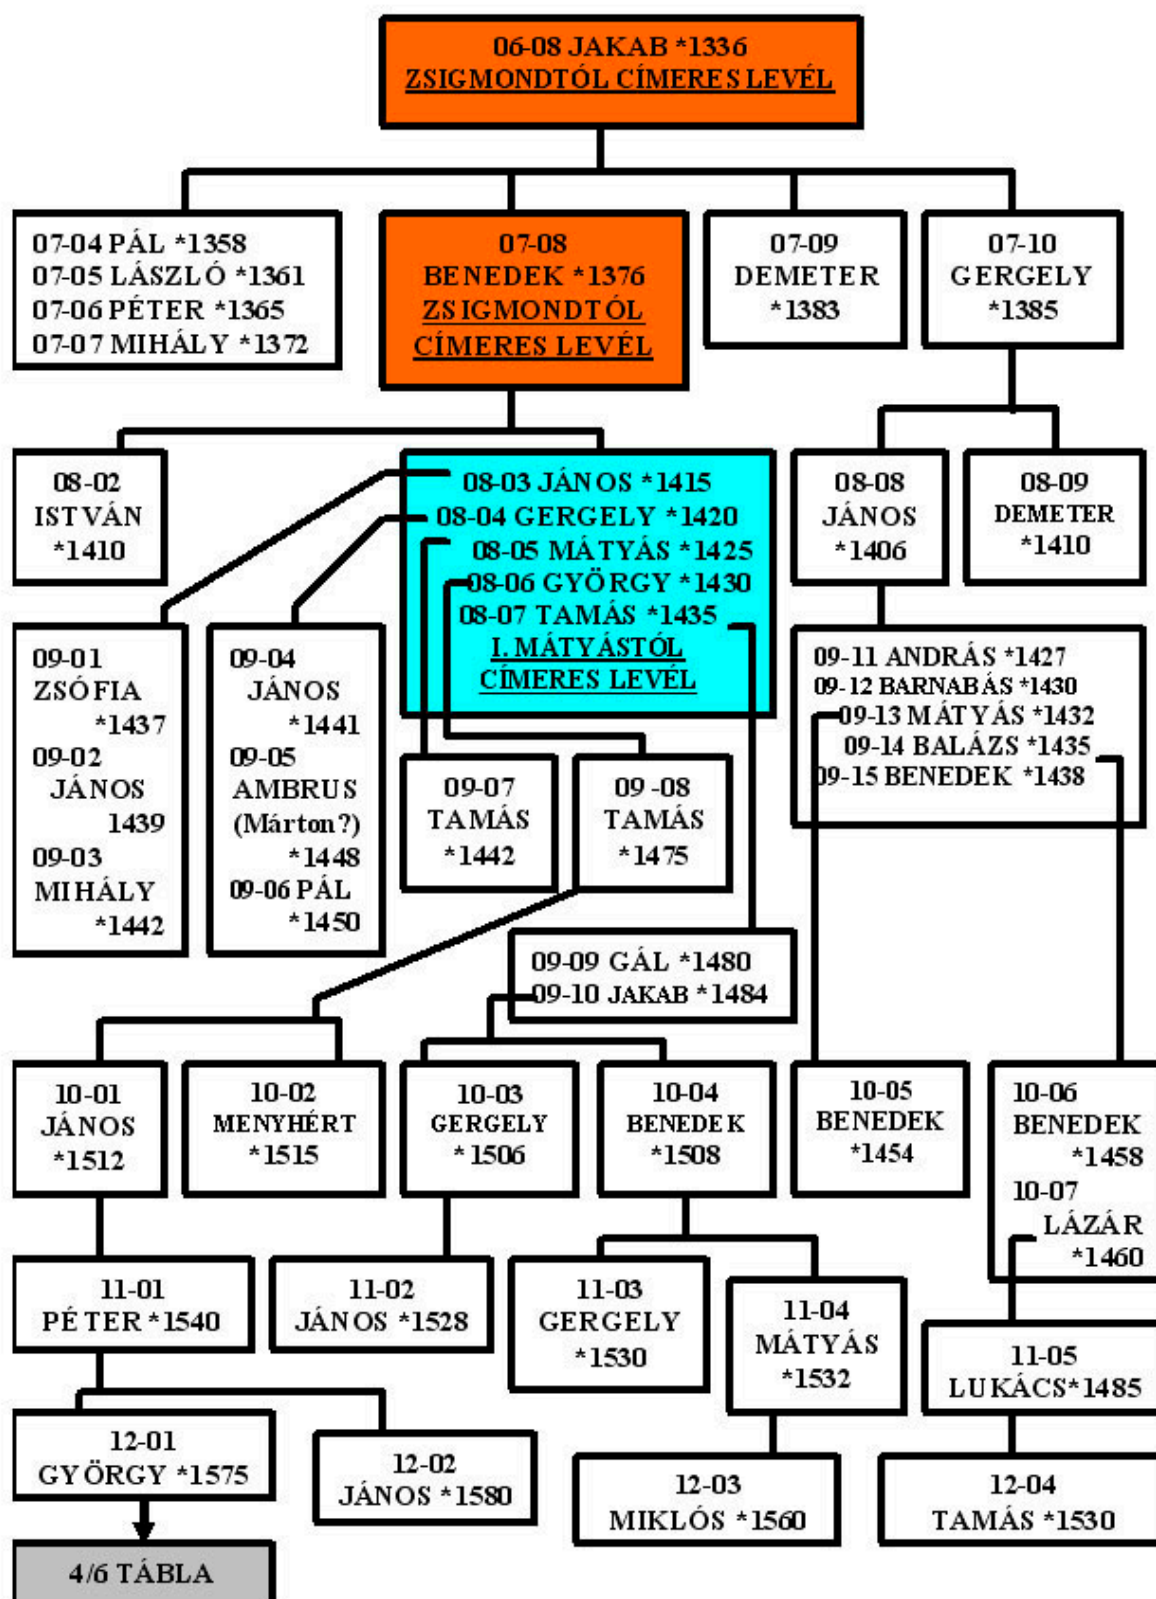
06-08 JAKAB *1336
ZSIGMONDTÓL CÍMERES LEVÉL

07-04 PÁL *1358
07-05 LÁSZLÓ *1361
07-06 PÉTER *1365
07-07 MIHÁLY *1372

07-08
BENEDEK *1376
ZSIGMONDTÓL
CÍMERES LEVÉL

07-09
DEMETER
*1383

07-10
GERGELY
*1385

08-02
ISTVÁN
*1410

08-03 JÁNOS *1415
08-04 GERGELY *1420
08-05 MÁTYÁS *1425
08-06 GYÖRGY *1430
08-07 TAMÁS *1435
I. MÁTYÁSTÓL
CÍMERES LEVÉL

08-08
JÁNOS
*1406

08-09
DEMETER
*1410

09-01
ZSÓFIA
*1437
09-02
JÁNOS
1439
09-03
MIHÁLY
*1442

09-04
JÁNOS
*1441
09-05
AMBRUS
(Márton?)
*1448
09-06 PÁL
*1450

09-07
TAMÁS
*1442

09 -08
TAMÁS
*1475

09-11 ANDRÁS *1427
09-12 BARNABÁS *1430
09-13 MÁTYÁS *1432
09-14 BALÁZS *1435
09-15 BENEDEK *1438

09-09 GÁL *1480
09-10 JAKAB *1484

10-01
JÁNOS
*1512

10-02
MENYHÉRT
*1515

10-03
GERGELY
*1506

10-04
BENEDEK
*1508

10-05
BENEDEK
*1454

10-06
BENEDEK
*1458
10-07
LÁZÁR
*1460

11-01
PÉTER *1540

11-02
JÁNOS *1528

11-03
GERGELY
*1530

11-04
MÁTYÁS
*1532

11-05
LUKÁCS*1485

12-01
GYÖRGY *1575

12-02
JÁNOS *1580

12-03
MIKLÓS *1560

12-04
TAMÁS *1530

4/6 TÁBLA